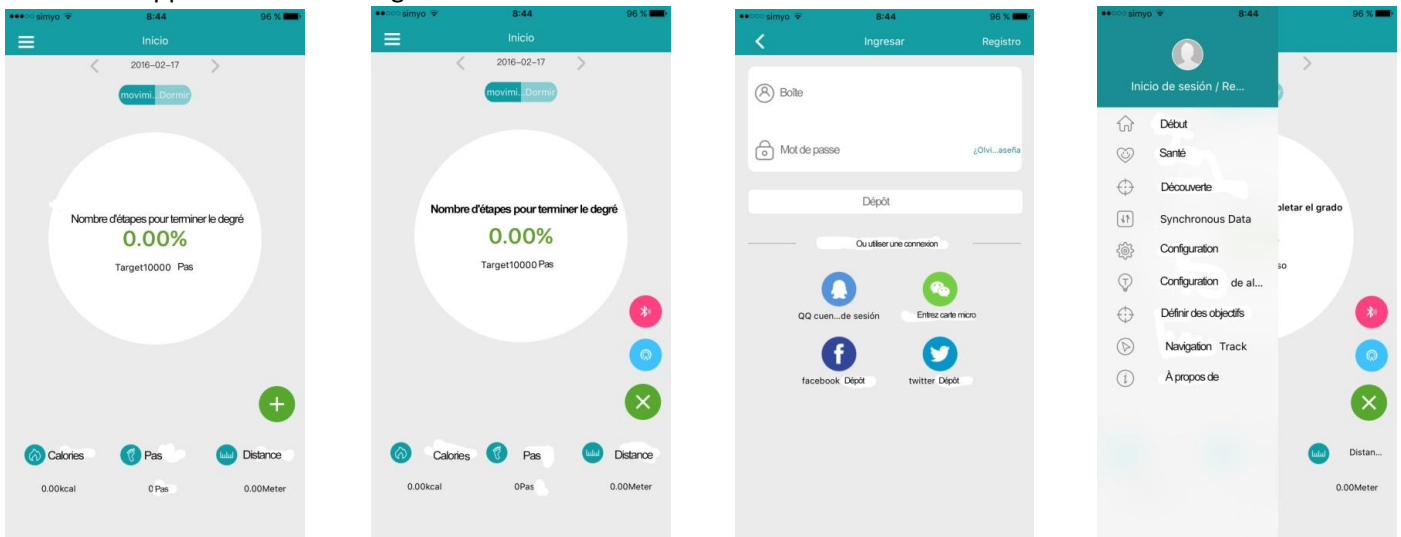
●●●○○ simyo 8:44 96 %
Inicio
2016-02-17
movimi... Dormir
Nombre d'étapes pour terminer le degré
0.00%
Target10000 Pas
Calories
Pas
Distance
0.00kcal
0 Pas
0.00Meter

●●○○○ simyo 8:44 96 %
Inicio
2016-02-17
movimi... Dormir
Nombre d'étapes pour terminer le degré
0.00%
Target10000 Pas
Calories
Pas
Distance
0.00kcal
0Pas
0.00Meter

●●○○○ simyo 8:44 96 %
Ingresar
Registro
Boîte
Mot de passe
¿Olvi...aseña
Dépôt
Ou utiliser une connexion
QQ cuen...de sesión
Entrez carte micro
facebook Dépôt
twitter Dépôt

●●○○○ simyo 8:44 96 %
Inicio de sesión / Re...
Début
Santé
Découverte
Synchronous Data
Configuration
Configuration de al...
Définir des objectifs
Navigation Track
À propos de
pletar el grado
so
Distan...
0.00Meter